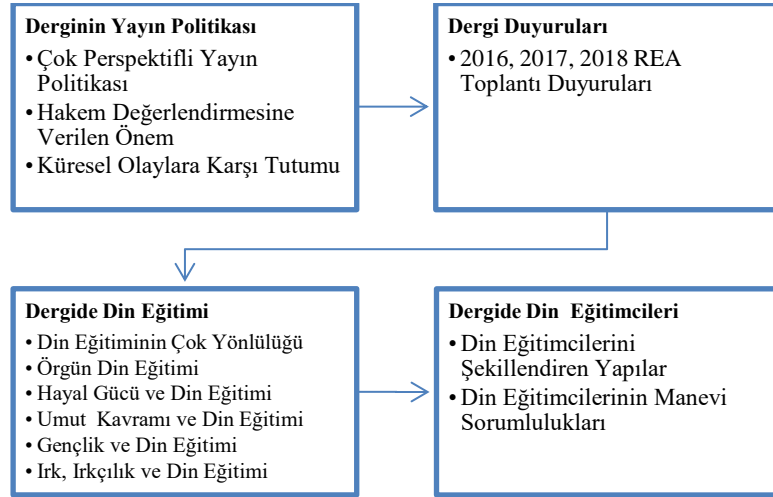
Derginin Yayın Politikası

• Çok Perspektifli Yayın Politikası
• Hakem Değerlendirmesine Verilen Önem
• Küresel Olaylara Karşı Tutumu

Dergi Duyuruları

• 2016, 2017, 2018 REA Toplantı Duyuruları

Dergide Din Eğitimi

• Din Eğitiminin Çok Yönlülüğü
• Örgün Din Eğitimi
• Hayal Gücü ve Din Eğitimi
• Umut Kavramı ve Din Eğitimi
• Gençlik ve Din Eğitimi
• Irk, Irkçılık ve Din Eğitimi

Dergide Din Eğitimcileri

• Din Eğitimcilerini Şekillendiren Yapılar
• Din Eğitimcilerinin Manevi Sorumlulukları